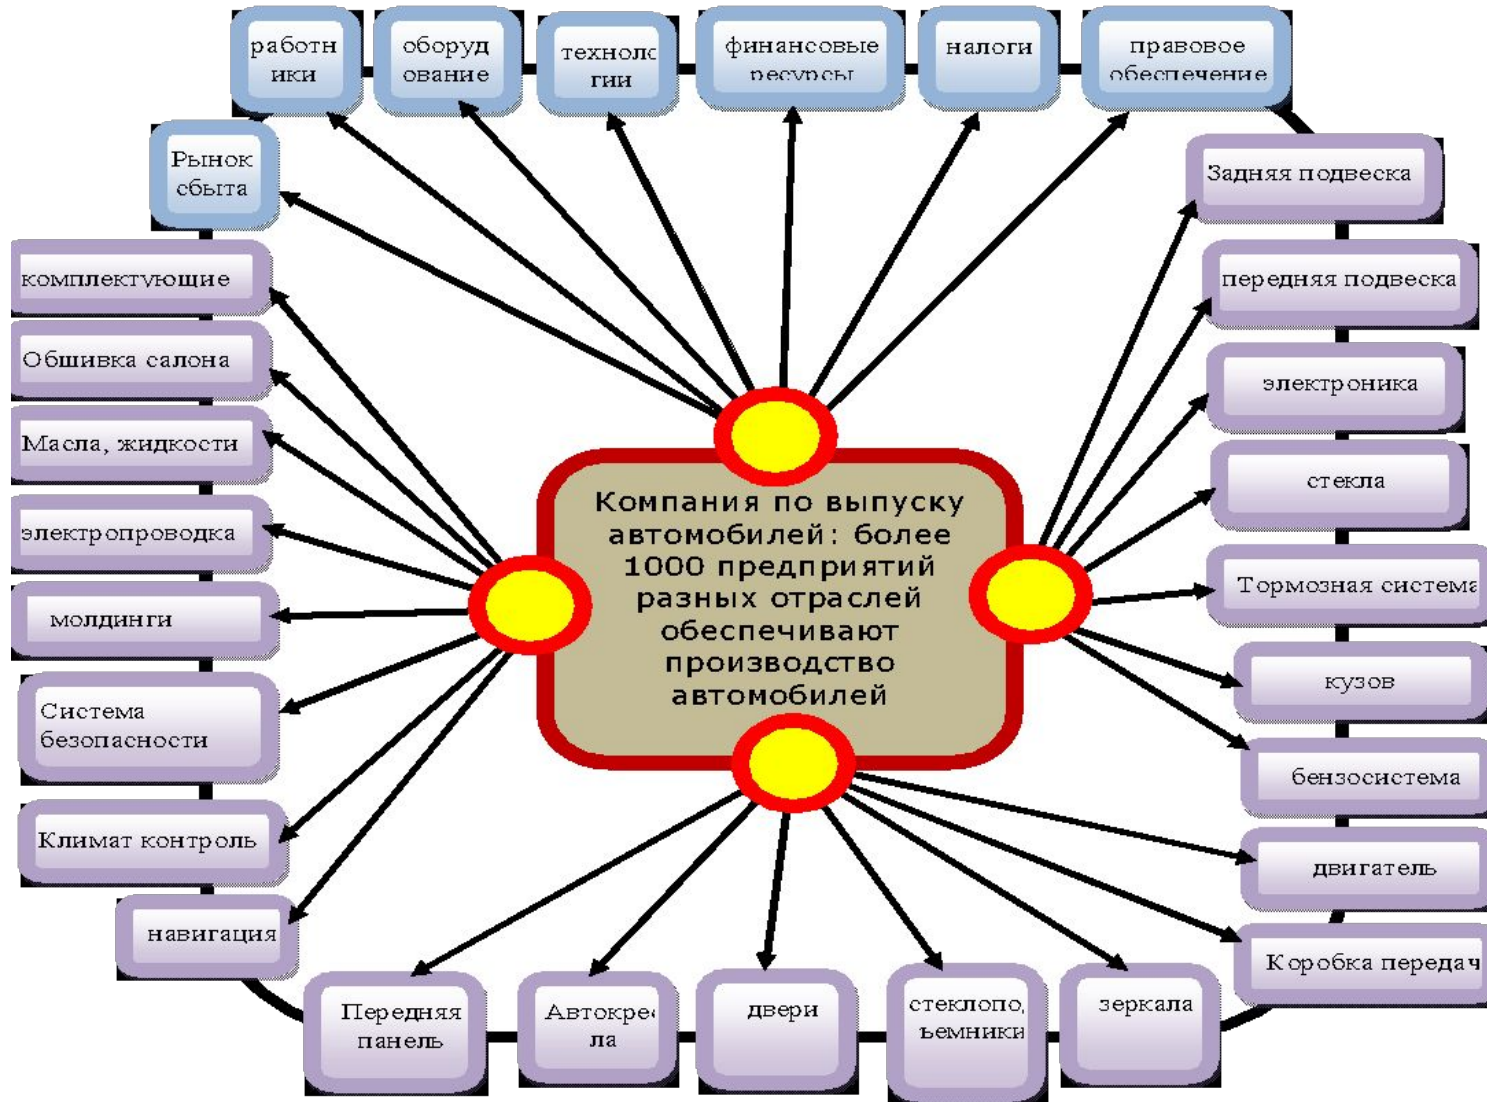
работники

оборудование

техноло гии

финансовые ресурсы

налоги

правовое обеспечение

Рынок сбыта

Задняя подвеска

передняя подвеска

электроника

стекла

Тормозная система

кузов

бензосистема

двигатель

Коробка передач

комплектующие

Обшивка салона

Масла, жидкости

электропроводка

молдинги

Система безопасности

Климат контроль

навигация

Компания по выпуску автомобилей: более 1000 предприятий разных отраслей обеспечивают производство автомобилей

Передняя панель

Автокре ла

двери

стеклопо ъемники

зеркала